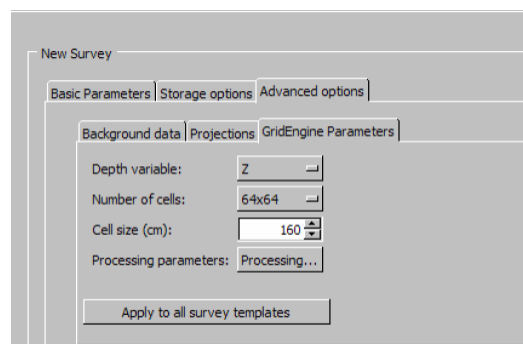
New Survey

Basic Parameters | Storage options | Advanced options

Background data | Projections | GridEngine Parameters

Depth variable: Z

Number of cells: 64x64

Cell size (cm): 160

Processing parameters: Processing...

Apply to all survey templates